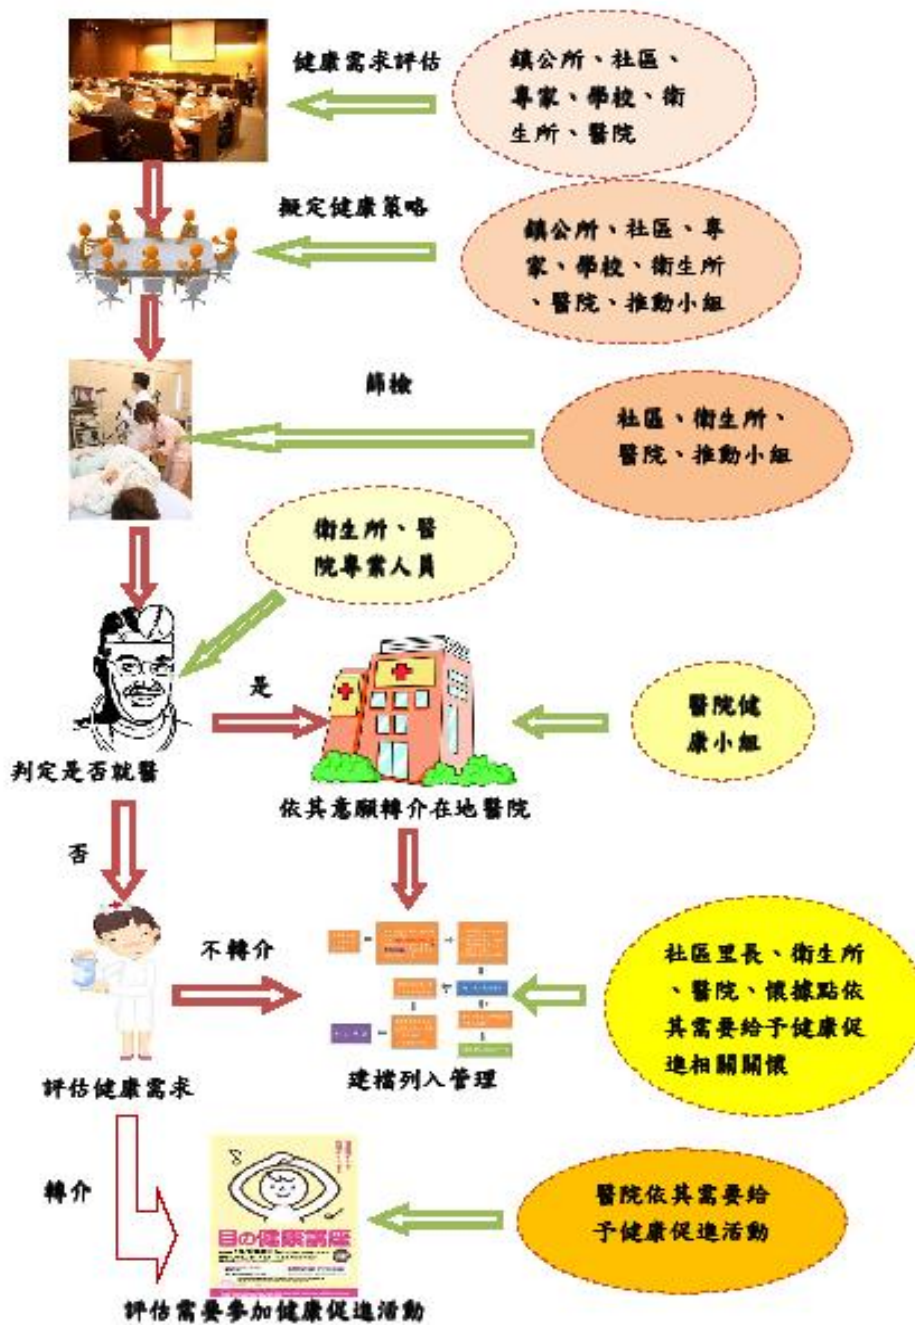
健康需求評估

鎮公所、社區、專家、學校、衛生所、醫院

擬定健康策略

鎮公所、社區、專家、學校、衛生所、醫院、推動小組

篩檢

社區、衛生所、醫院、推動小組

衛生所、醫院專業人員

是

醫院健康小組

判定是否就醫

依其意願轉介在地醫院

否

不轉介

社區里長、衛生所、醫院、懷據點依其需要給予健康促進相關關懷

評估健康需求

建檔列入管理

轉介

目の健康講座

醫院依其需要給予健康促進活動

評估需要參加健康促進活動